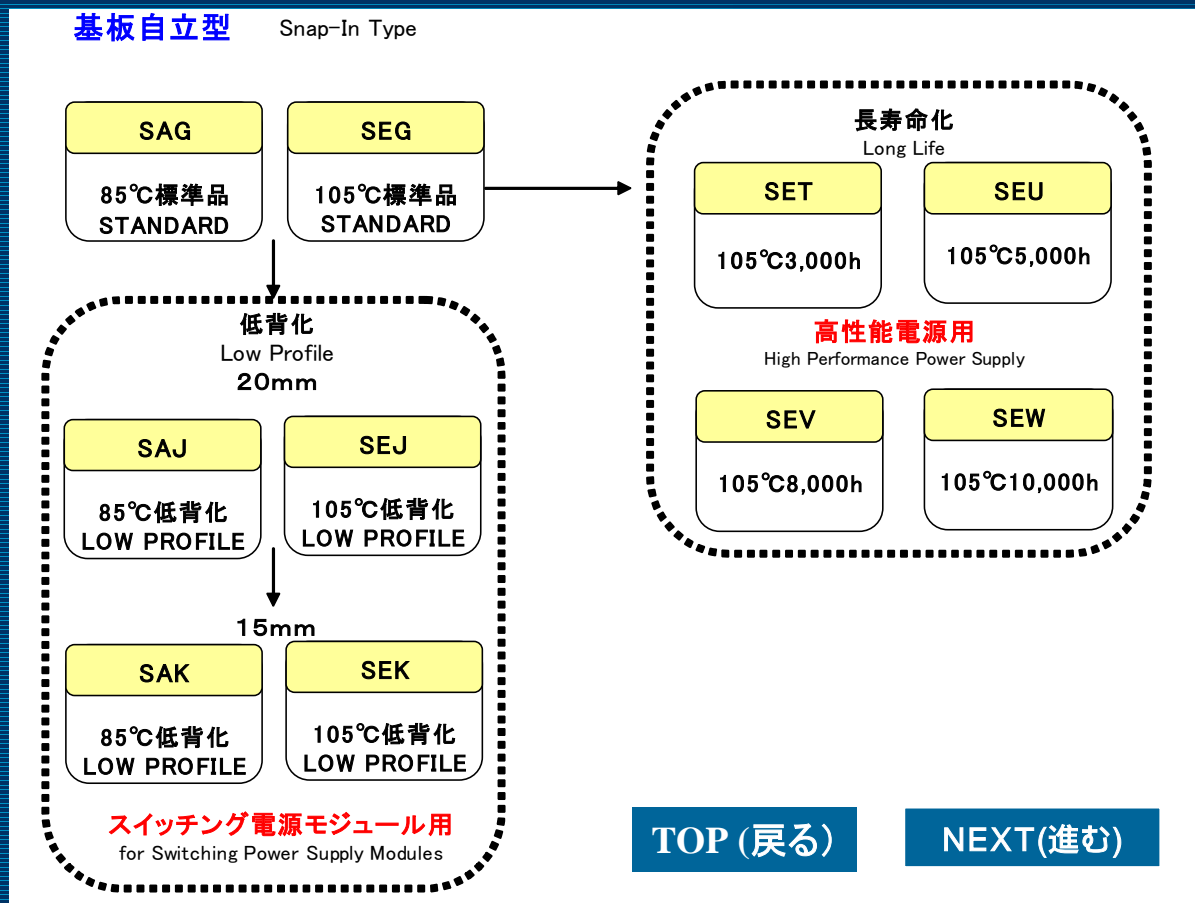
基板自立型 Snap-In Type

SAG
85℃標準品
STANDARD

SEG
105℃標準品
STANDARD

長寿命化
Long Life

SET
105℃3,000h

SEU
105℃5,000h

高性能電源用
High Performance Power Supply

SEV
105℃8,000h

SEW
105℃10,000h

低背化
Low Profile
20mm

SAJ
85℃低背化
LOW PROFILE

SEJ
105℃低背化
LOW PROFILE

15mm

SAK
85℃低背化
LOW PROFILE

SEK
105℃低背化
LOW PROFILE

スイッチング電源モジュール用
for Switching Power Supply Modules

TOP (戻る)

NEXT(進む)